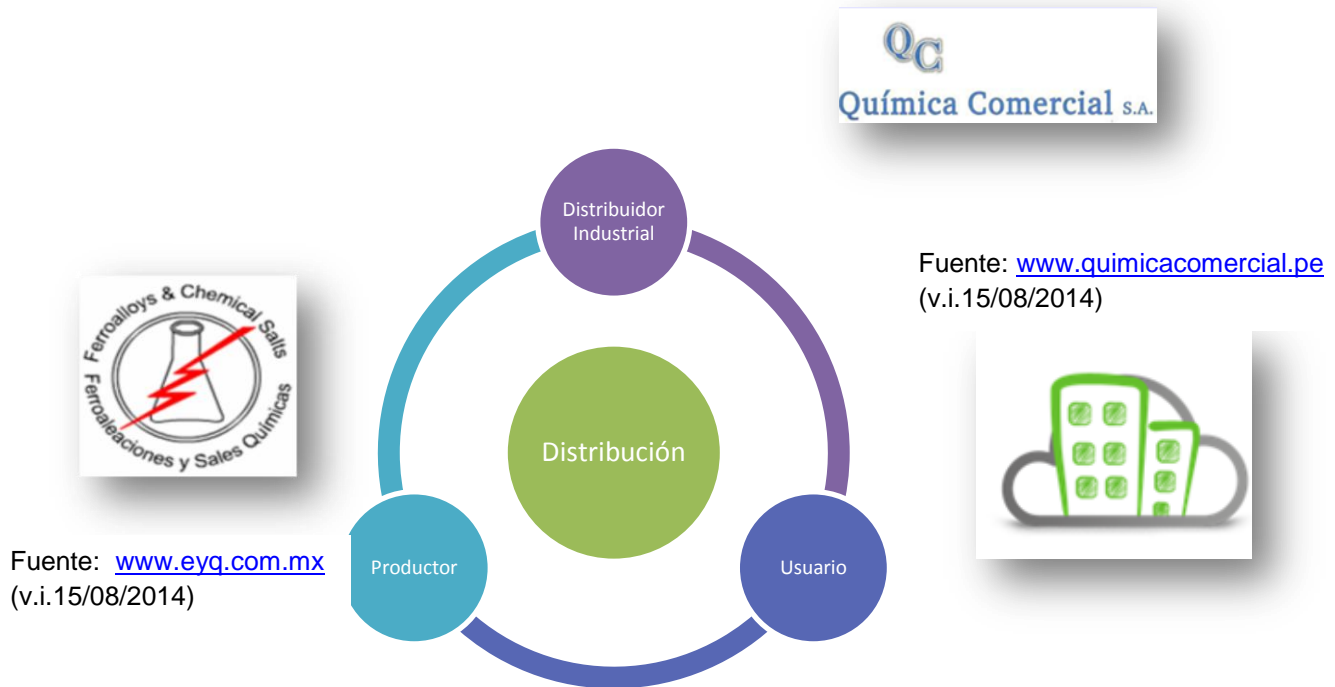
QC
Química Comercial S.A.

Distribuidor Industrial

Fuente: www.quimicacomercial.pe (v.i.15/08/2014)

Ferroalloys & Chemical Salts
Ferroaleaciones y Sales Químicas

Distribución

Fuente: www.eyq.com.mx (v.i.15/08/2014)

Productor

Usuario